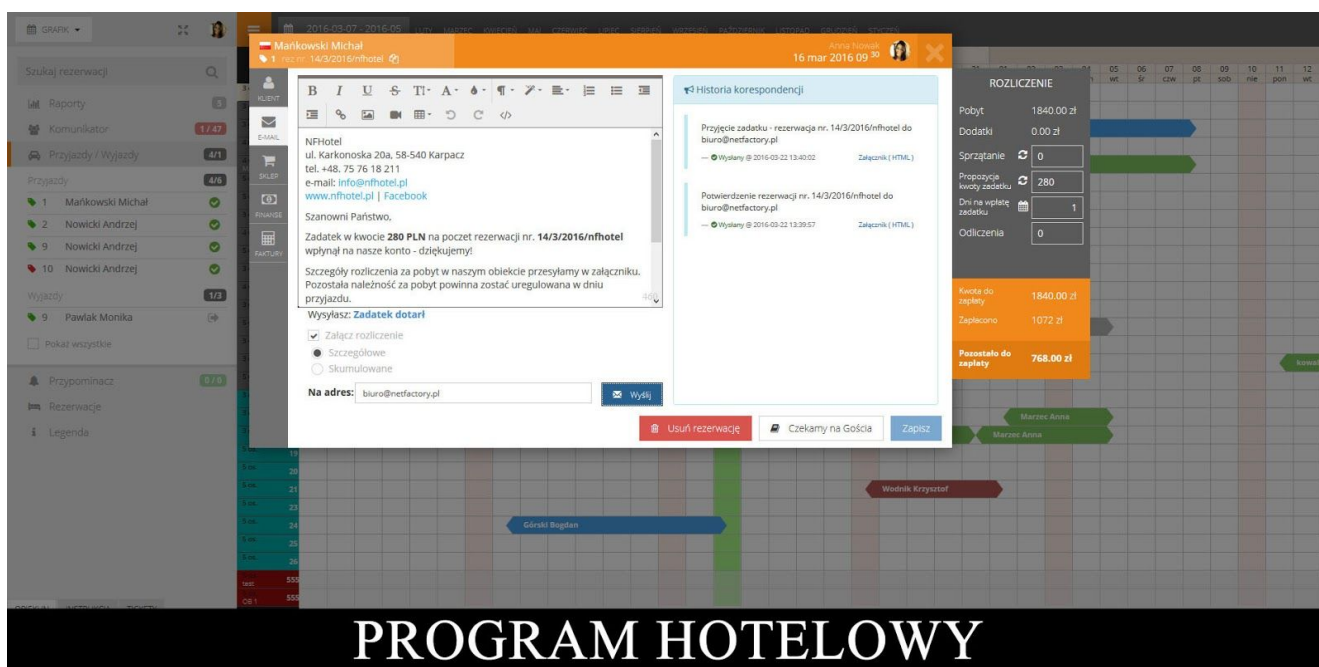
GRAFIK

Szukaj rezerwacji

Raporty 5
Komunikator 1/47
Przyjazdy / Wyjazdy 4/1
Przyjazdy 4/6
1 Mańkowski Michał
2 Nowicki Andrzej
9 Nowicki Andrzej
10 Nowicki Andrzej
Wyjazdy 1/3
9 Pawlak Monika
Pokaż wszystkie
Przypominacz 0/0
Rezerwacje
Legenda

2016-03-07 - 2016-05 LUTY MARZEC KWIECIEŃ MAJ CZERWIEC LIPIEC SIERPIEŃ WRZESIEŃ PAŹDZIERNIK LISTOPAD GRUDZIEŃ STYCZEŃ

Mańkowski Michał
1 rez nr. 14/3/2016/nfhotel
Anna Nowak
16 mar 2016 09 30

KLIENT
E-MAIL
SKLEP
FINANSE
FAKTURY

NFHotel
ul. Karkonoska 20a, 58-540 Karpacz
tel. +48. 75 76 18 211
e-mail: info@nfhotel.pl
www.nfhotel.pl | Facebook

Szanowni Państwo,

Zadatek w kwocie **280 PLN** na poczet rezerwacji nr. **14/3/2016/nfhotel** wpłynął na nasze konto - dziękujemy!

Szczegóły rozliczenia za pobyt w naszym obiekcie przesyłamy w załączniku. Pozostała należność za pobyt powinna zostać uregulowana w dniu przyjazdu.

Wysyłasz: **Zadatek dotarł**
Załącz rozliczenie
Szczegółowe
Skumulowane
**Na adres:** biuro@netfactory.pl
Wyślij

Historia korespondencji

Przyjęcie zadatku - rezerwacja nr. 14/3/2016/nfhotel do biuro@netfactory.pl
Wysłany @ 2016-03-22 13:40:02 Załącznik ( HTML )

Potwierdzenie rezerwacji nr. 14/3/2016/nfhotel do biuro@netfactory.pl
Wysłany @ 2016-03-22 13:39:57 Załącznik ( HTML )

Usuń rezerwację
Czekamy na Gościa
Zapisz

ROZLICZENIE
Pobyt 1840.00 zł
Dodatki 0.00 zł
Sprzątanie 0
Propozycja kwoty zadatku 280
Dni na wpłatę zadatku 1
Odliczenia 0
Kwota do zapłaty 1840.00 zł
Zapłacono 1072 zł
Pozostało do zapłaty 768.00 zł

05 06 07 08 09 10 11 12
wt śr czw pt sob nie pon wt

Marzec Anna
Marzec Anna
Wodnik Krzysztof
Górski Bogdan
kowal

19 20 21 22 23 24 25 26
test 555
OB 1 555

PROGRAM HOTELOWY